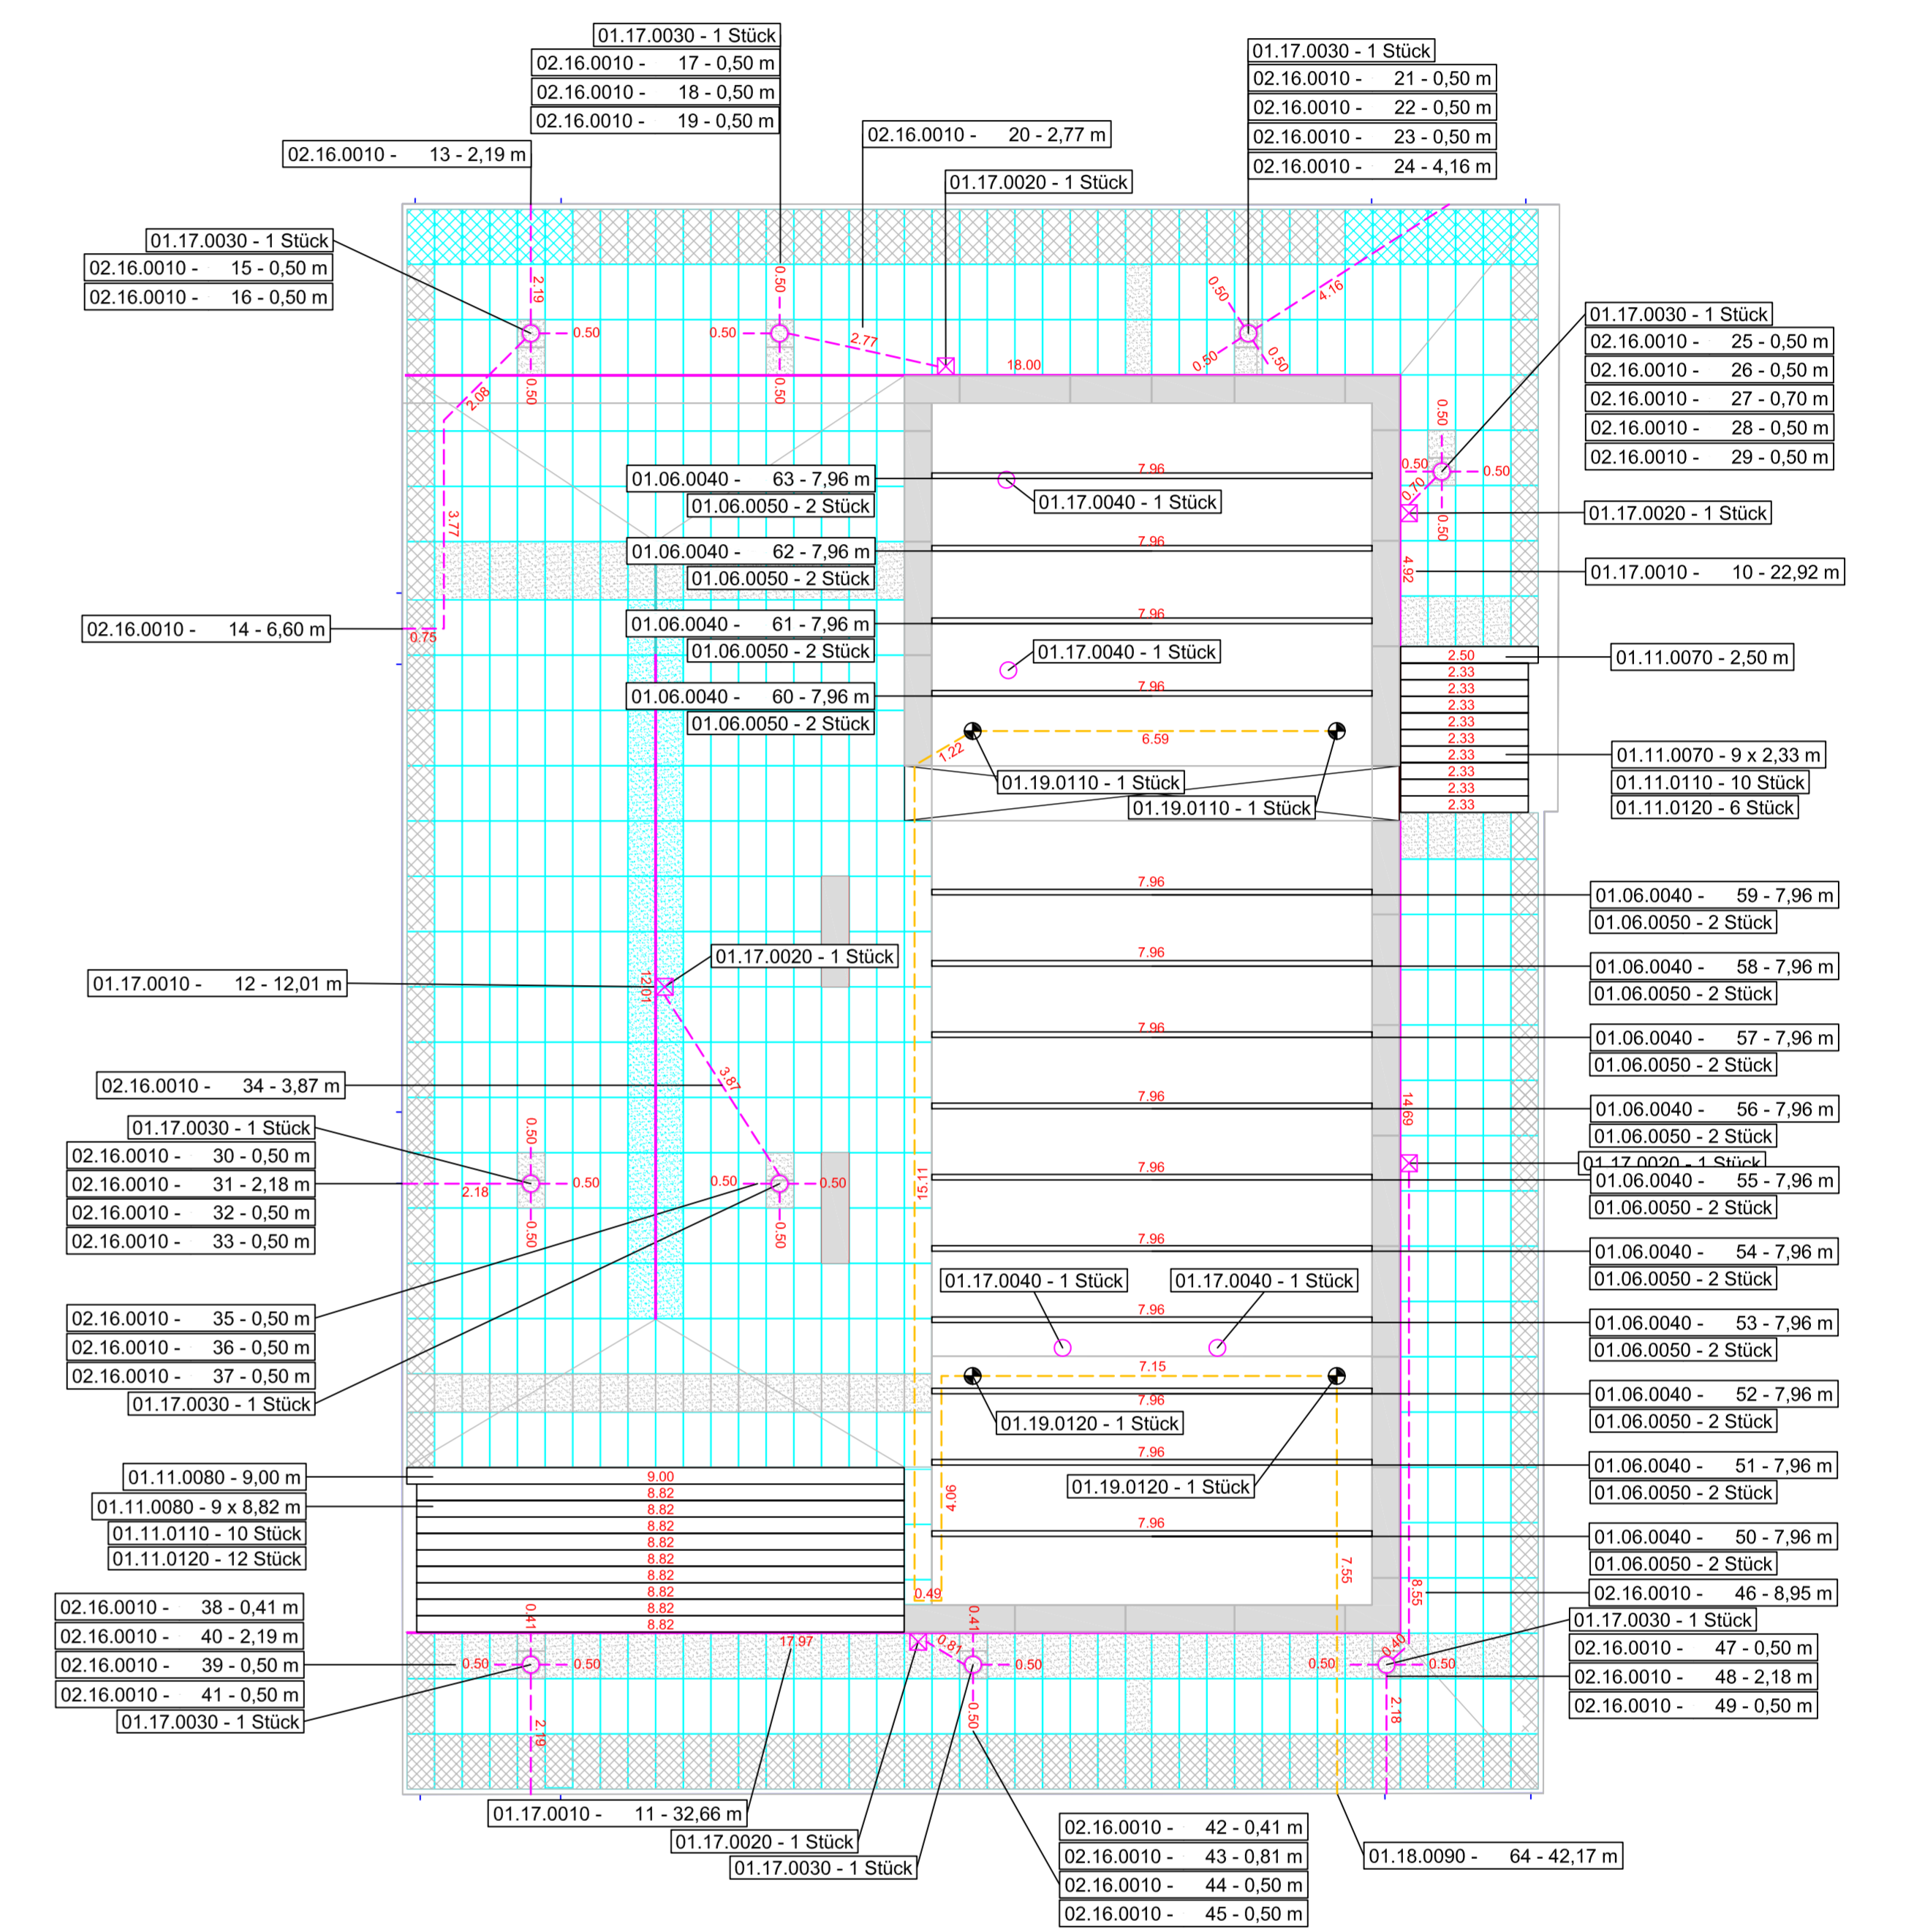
01.17.0030 - 1 Stück
02.16.0010 - 17 - 0,50 m
02.16.0010 - 18 - 0,50 m
02.16.0010 - 19 - 0,50 m

01.17.0030 - 1 Stück
02.16.0010 - 21 - 0,50 m
02.16.0010 - 22 - 0,50 m
02.16.0010 - 23 - 0,50 m
02.16.0010 - 24 - 4,16 m

02.16.0010 - 20 - 2,77 m
01.17.0020 - 1 Stück
02.16.0010 - 13 - 2,19 m

01.17.0030 - 1 Stück
02.16.0010 - 15 - 0,50 m
02.16.0010 - 16 - 0,50 m

01.17.0030 - 1 Stück
02.16.0010 - 25 - 0,50 m
02.16.0010 - 26 - 0,50 m
02.16.0010 - 27 - 0,70 m
02.16.0010 - 28 - 0,50 m
02.16.0010 - 29 - 0,50 m

2.19 0.50 0.50 0.50 0.50 0.50 2.77 18.00 0.50 4.16 0.50 0.50 2.08 0.50 0.50 0.50 0.70 0.50 3.77 4.92 0.75

01.06.0040 - 63 - 7,96 m
01.06.0050 - 2 Stück
01.17.0040 - 1 Stück
01.17.0020 - 1 Stück
01.06.0040 - 62 - 7,96 m
01.06.0050 - 2 Stück
01.17.0010 - 10 - 22,92 m
02.16.0010 - 14 - 6,60 m
01.06.0040 - 61 - 7,96 m
01.06.0050 - 2 Stück
01.17.0040 - 1 Stück
01.11.0070 - 2,50 m
01.06.0040 - 60 - 7,96 m
01.06.0050 - 2 Stück

7.96 7.96 7.96 7.96 2.50 2.33 2.33 2.33 2.33 2.33 2.33 2.33 2.33 2.33 6.59 1.22

01.11.0070 - 9 x 2,33 m
01.19.0110 - 1 Stück
01.11.0110 - 10 Stück
01.19.0110 - 1 Stück
01.11.0120 - 6 Stück

01.06.0040 - 59 - 7,96 m
01.06.0050 - 2 Stück
01.17.0020 - 1 Stück
01.06.0040 - 58 - 7,96 m
01.17.0010 - 12 - 12,01 m
01.06.0050 - 2 Stück
01.06.0040 - 57 - 7,96 m
01.06.0050 - 2 Stück
02.16.0010 - 34 - 3,87 m
01.06.0040 - 56 - 7,96 m
01.06.0050 - 2 Stück
01.17.0030 - 1 Stück
02.16.0010 - 30 - 0,50 m
01.17.0020 - 1 Stück
02.16.0010 - 31 - 2,18 m
01.06.0040 - 55 - 7,96 m
02.16.0010 - 32 - 0,50 m
01.06.0050 - 2 Stück
02.16.0010 - 33 - 0,50 m
01.06.0040 - 54 - 7,96 m
01.06.0050 - 2 Stück
01.17.0040 - 1 Stück
01.17.0040 - 1 Stück
02.16.0010 - 35 - 0,50 m
01.06.0040 - 53 - 7,96 m
02.16.0010 - 36 - 0,50 m
01.06.0050 - 2 Stück
02.16.0010 - 37 - 0,50 m
01.17.0030 - 1 Stück
01.06.0040 - 52 - 7,96 m
01.19.0120 - 1 Stück
01.06.0050 - 2 Stück
01.11.0080 - 9,00 m
01.06.0040 - 51 - 7,96 m
01.11.0080 - 9 x 8,82 m
01.19.0120 - 1 Stück
01.06.0050 - 2 Stück
01.11.0110 - 10 Stück
01.11.0120 - 12 Stück
01.06.0040 - 50 - 7,96 m
01.06.0050 - 2 Stück
02.16.0010 - 46 - 8,95 m
02.16.0010 - 38 - 0,41 m
01.17.0030 - 1 Stück
02.16.0010 - 40 - 2,19 m
02.16.0010 - 47 - 0,50 m
02.16.0010 - 39 - 0,50 m
02.16.0010 - 48 - 2,18 m
02.16.0010 - 41 - 0,50 m
02.16.0010 - 49 - 0,50 m
01.17.0030 - 1 Stück

12.01 3.87 7.96 7.96 7.96 7.96 14.69 0.50 0.50 2.18 0.50 0.50 0.50 0.50 0.50 15.11 7.96 7.96 7.96 7.15 7.96 7.96 4.06 7.96 7.55 0.49 8.55 9.00 8.82 8.82 8.82 8.82 8.82 8.82 8.82 8.82 8.82 0.41 17.97 0.41 0.81 0.40 0.50 0.50 0.50 0.50 0.50 2.19 0.50 2.18

01.17.0010 - 11 - 32,66 m
01.17.0020 - 1 Stück
01.17.0030 - 1 Stück
02.16.0010 - 42 - 0,41 m
02.16.0010 - 43 - 0,81 m
01.18.0090 - 64 - 42,17 m
02.16.0010 - 44 - 0,50 m
02.16.0010 - 45 - 0,50 m